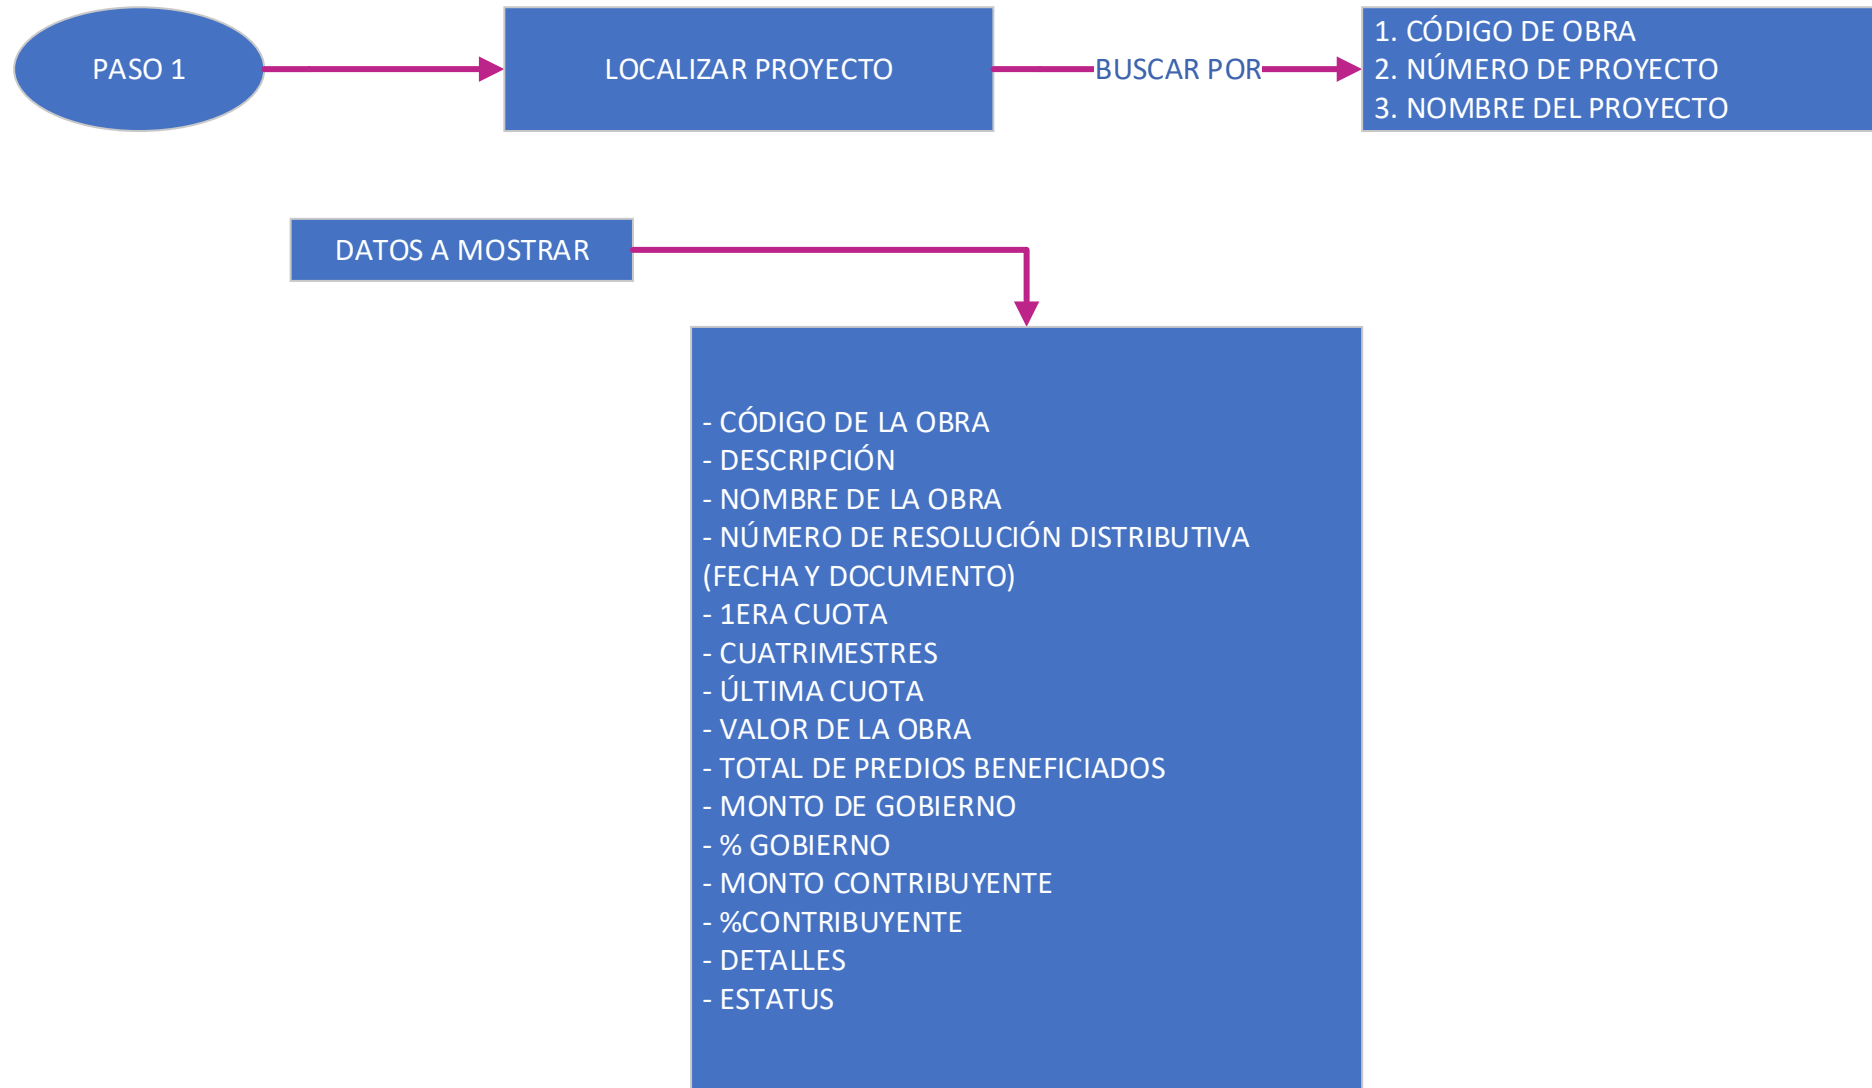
PASO 1

LOCALIZAR PROYECTO

BUSCAR POR

1. CÓDIGO DE OBRA
2. NÚMERO DE PROYECTO
3. NOMBRE DEL PROYECTO

DATOS A MOSTRAR

- CÓDIGO DE LA OBRA
- DESCRIPCIÓN
- NOMBRE DE LA OBRA
- NÚMERO DE RESOLUCIÓN DISTRIBUTIVA (FECHA Y DOCUMENTO)
- 1ERA CUOTA
- CUATRIMESTRES
- ÚLTIMA CUOTA
- VALOR DE LA OBRA
- TOTAL DE PREDIOS BENEFICIADOS
- MONTO DE GOBIERNO
- % GOBIERNO
- MONTO CONTRIBUYENTE
- %CONTRIBUYENTE
- DETALLES
- ESTATUS